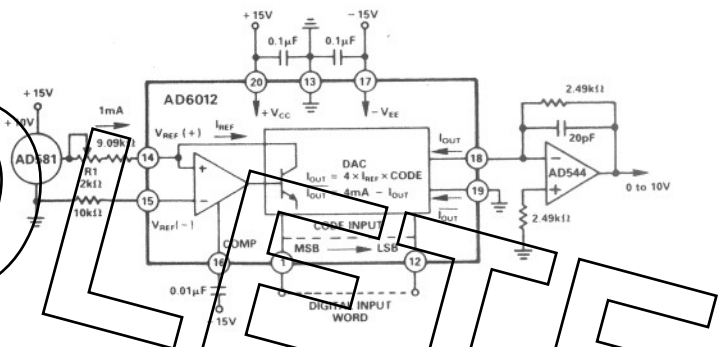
+15V
−15V
0.1μF
0.1μF
20
13
17
+V$_{CC}$
−V$_{EE}$
AD6012
+15V
+10V
AD581
1mA
9.09kΩ
R1
2kΩ
10kΩ
14
15
V$_{REF}$ (+)
I$_{REF}$
V$_{REF}$ (−)
DAC
I$_{OUT}$ = 4 × I$_{REF}$ × CODE
$\overline{I_{OUT}}$ = 4mA − I$_{OUT}$
I$_{OUT}$
$\overline{I_{OUT}}$
18
19
2.49kΩ
20pF
AD544
0 to 10V
2.49kΩ
CODE INPUT
COMP
MSB
LSB
16
1
12
0.01μF
−15V
DIGITAL INPUT
WORD